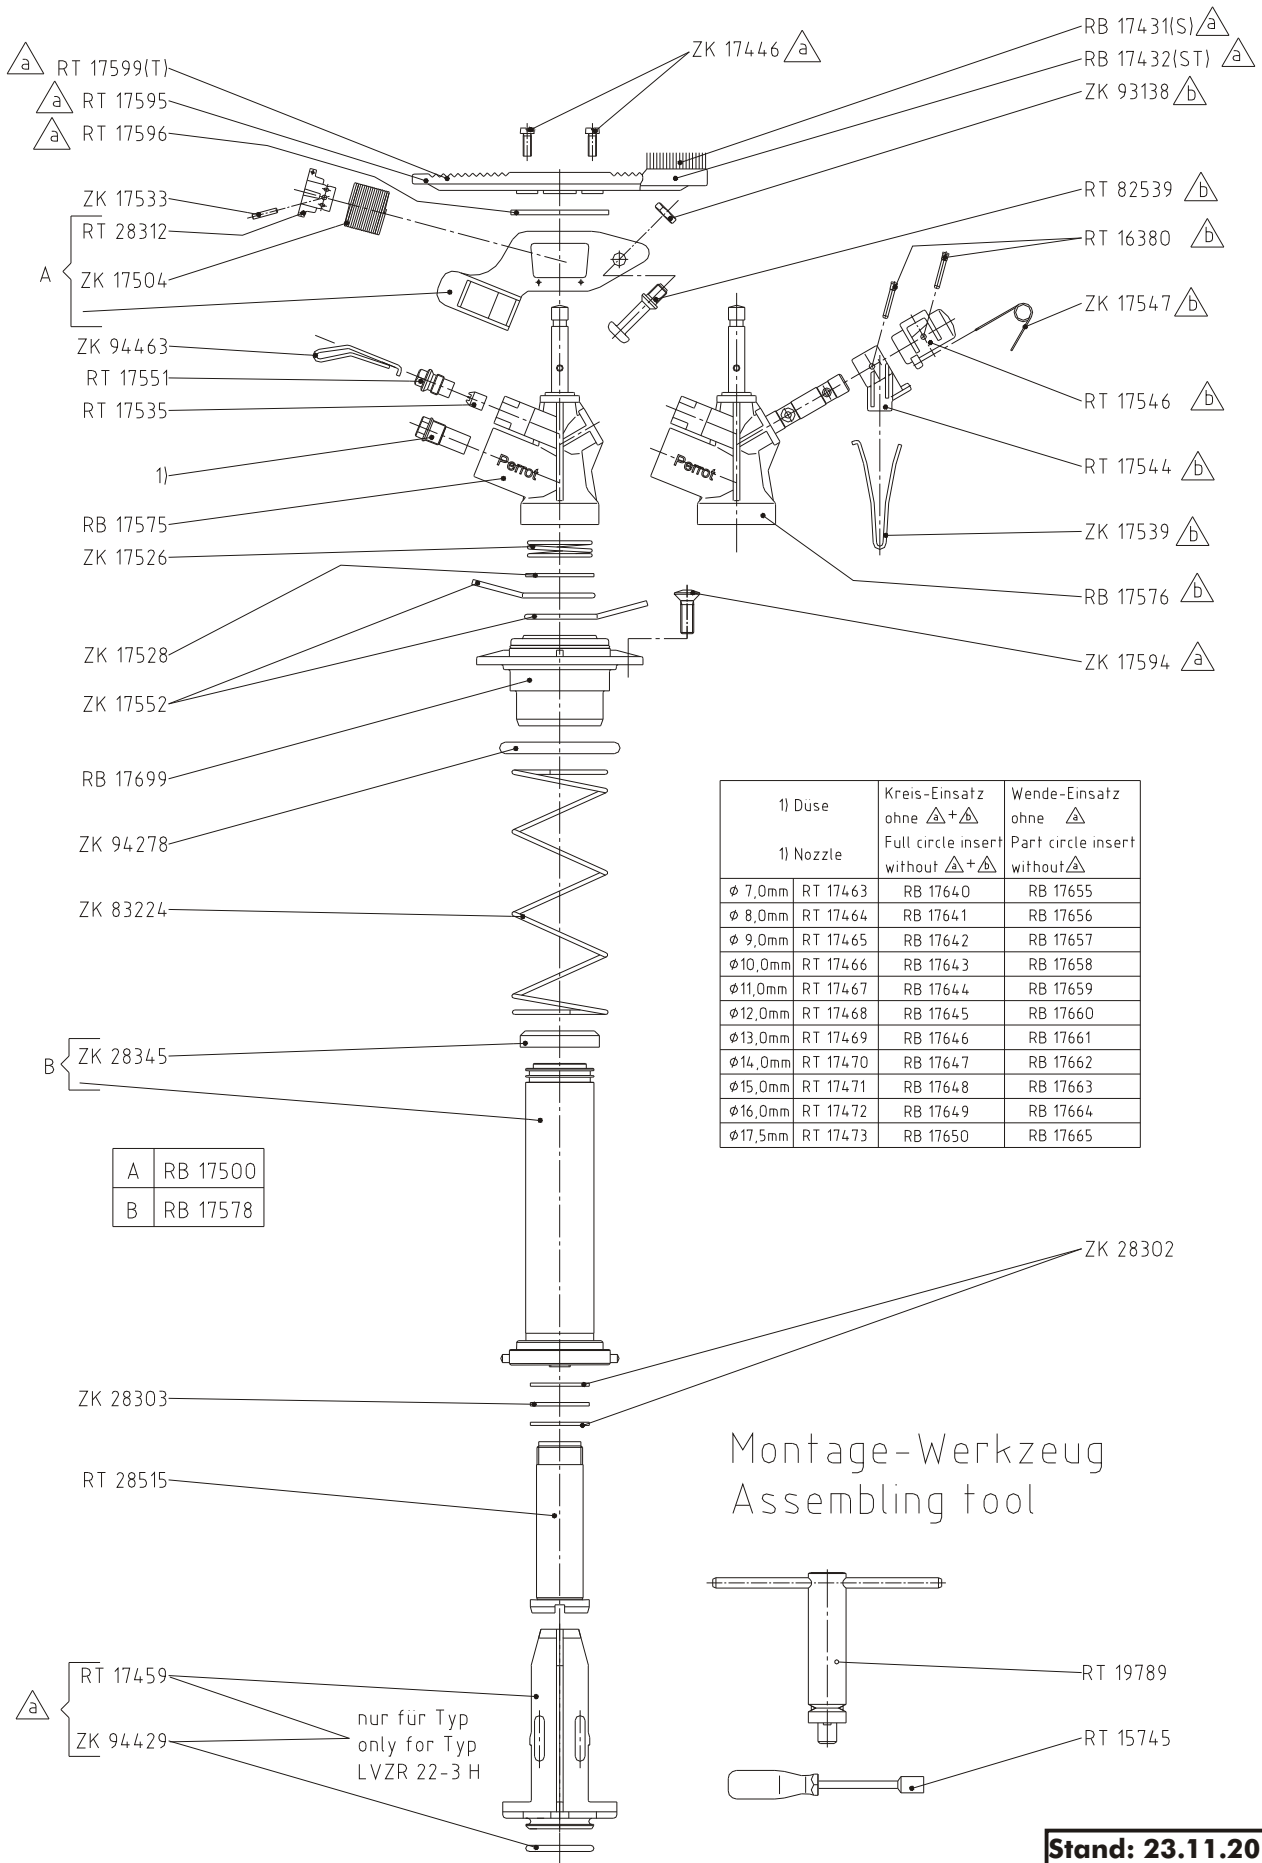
a RT 17599(T)
a RT 17595
a RT 17596
ZK 17446 a
RB 17431(S) a
RB 17432(ST) a
ZK 93138 b
ZK 17533
RT 28312
A
ZK 17504
RT 82539 b
RT 16380 b
ZK 17547 b
ZK 94463
RT 17551
RT 17535
RT 17546 b
1)
Perrot
Perrot
RT 17544 b
RB 17575
ZK 17539 b
ZK 17526
RB 17576 b
ZK 17528
ZK 17594 a
ZK 17552
RB 17699
ZK 94278

| 1) Düse<br>1) Nozzle | | Kreis-Einsatz ohne a + b<br>Full circle insert without a + b | Wende-Einsatz ohne a<br>Part circle insert without a |
|---|---|---|---|
| $\phi$ 7,0mm | RT 17463 | RB 17640 | RB 17655 |
| $\phi$ 8,0mm | RT 17464 | RB 17641 | RB 17656 |
| $\phi$ 9,0mm | RT 17465 | RB 17642 | RB 17657 |
| $\phi$10,0mm | RT 17466 | RB 17643 | RB 17658 |
| $\phi$11,0mm | RT 17467 | RB 17644 | RB 17659 |
| $\phi$12,0mm | RT 17468 | RB 17645 | RB 17660 |
| $\phi$13,0mm | RT 17469 | RB 17646 | RB 17661 |
| $\phi$14,0mm | RT 17470 | RB 17647 | RB 17662 |
| $\phi$15,0mm | RT 17471 | RB 17648 | RB 17663 |
| $\phi$16,0mm | RT 17472 | RB 17649 | RB 17664 |
| $\phi$17,5mm | RT 17473 | RB 17650 | RB 17665 |

ZK 83224
B
ZK 28345

| A | RB 17500 |
|---|---|
| B | RB 17578 |

ZK 28302
ZK 28303
RT 28515
Montage-Werkzeug
Assembling tool
RT 19789
a
RT 17459
ZK 94429
nur für Typ
only for Typ
LVZR 22-3 H
RT 15745
Stand: 23.11.20